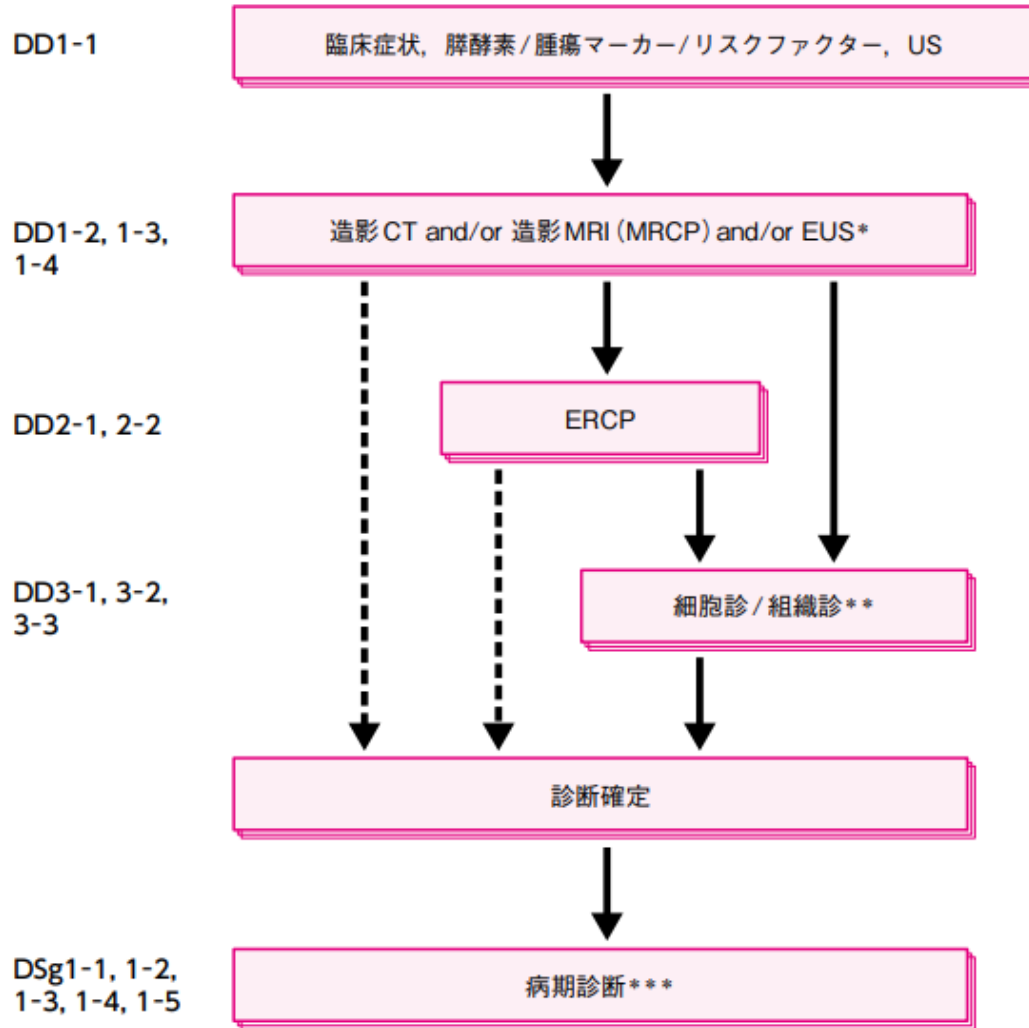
DD1-1

臨床症状，膵酵素 / 腫瘍マーカー / リスクファクター，US

DD1-2, 1-3, 1-4

造影CT and/or 造影MRI（MRCP）and/or EUS*

DD2-1, 2-2

ERCP

DD3-1, 3-2, 3-3

細胞診 / 組織診**

診断確定

DSg1-1, 1-2, 1-3, 1-4, 1-5

病期診断***